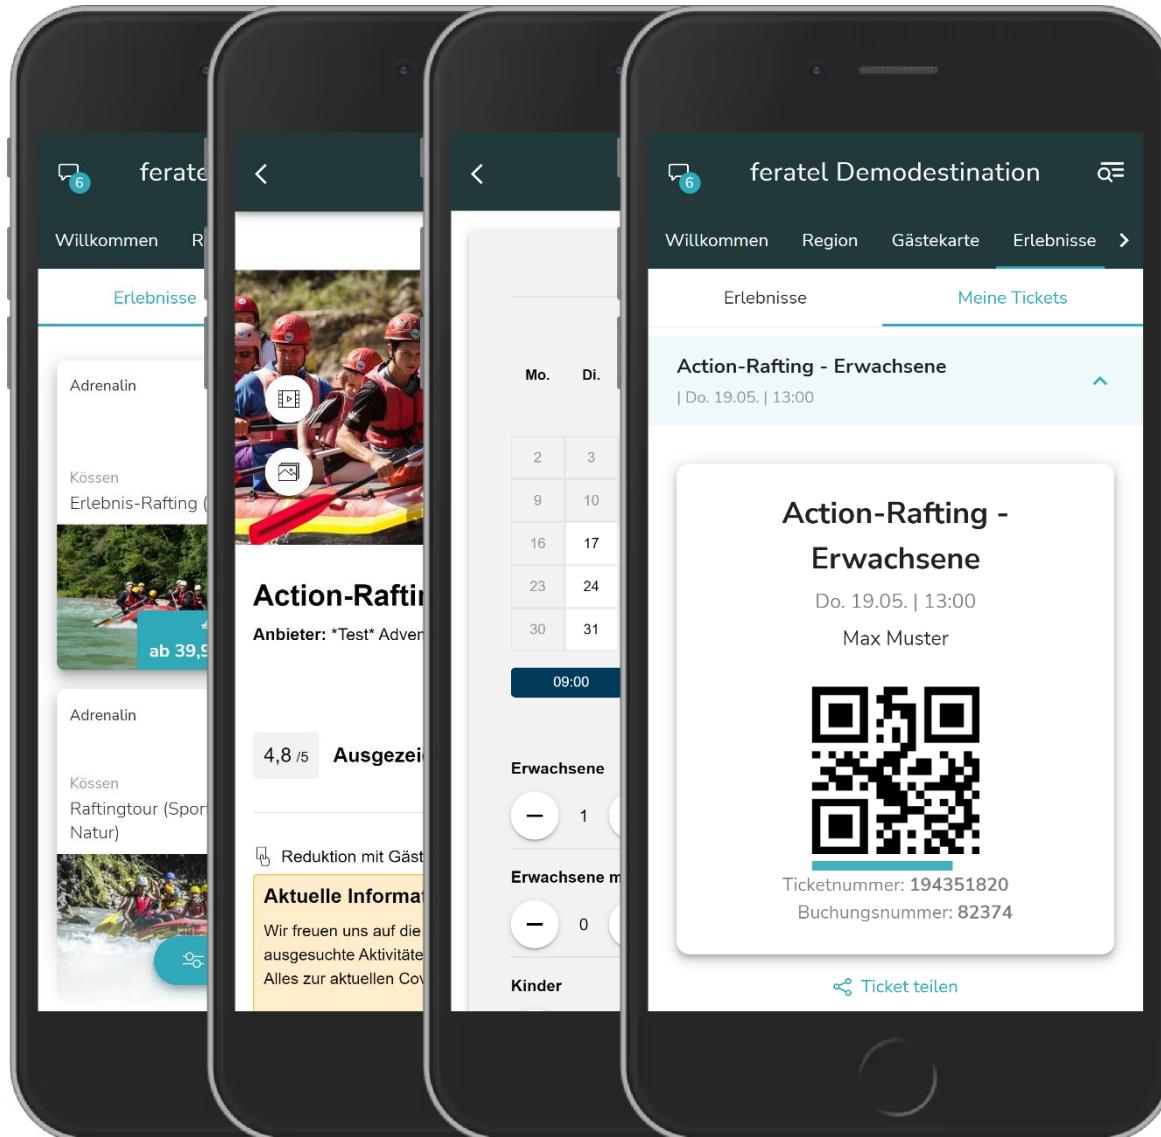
6 ferate

Willkommen R

Erlebnisse

Adrenalin

Kössen

Erlebnis-Rafting (

ab 39,9

Adrenalin

Kössen

Raftingtour (Spor Natur)

Action-Rafti

Anbieter: *Test* Adven

4,8 /5 Ausgezei

Reduktion mit Gäst

Aktuelle Informa

Wir freuen uns auf die ausgesuchte Aktivitäte Alles zur aktuellen Co

| Mo. | Di. |
|---|---|
| 2 | 3 |
| 9 | 10 |
| 16 | 17 |
| 23 | 24 |
| 30 | 31 |

09:00

Erwachsene

1

Erwachsene m

0

Kinder

6 feratel Demodestination

Willkommen Region Gästekarte Erlebnisse

Erlebnisse Meine Tickets

Action-Rafting - Erwachsene

| Do. 19.05. | 13:00

Action-Rafting - Erwachsene

Do. 19.05. | 13:00

Max Muster

Ticketnummer: 194351820

Buchungsnummer: 82374

Ticket teilen